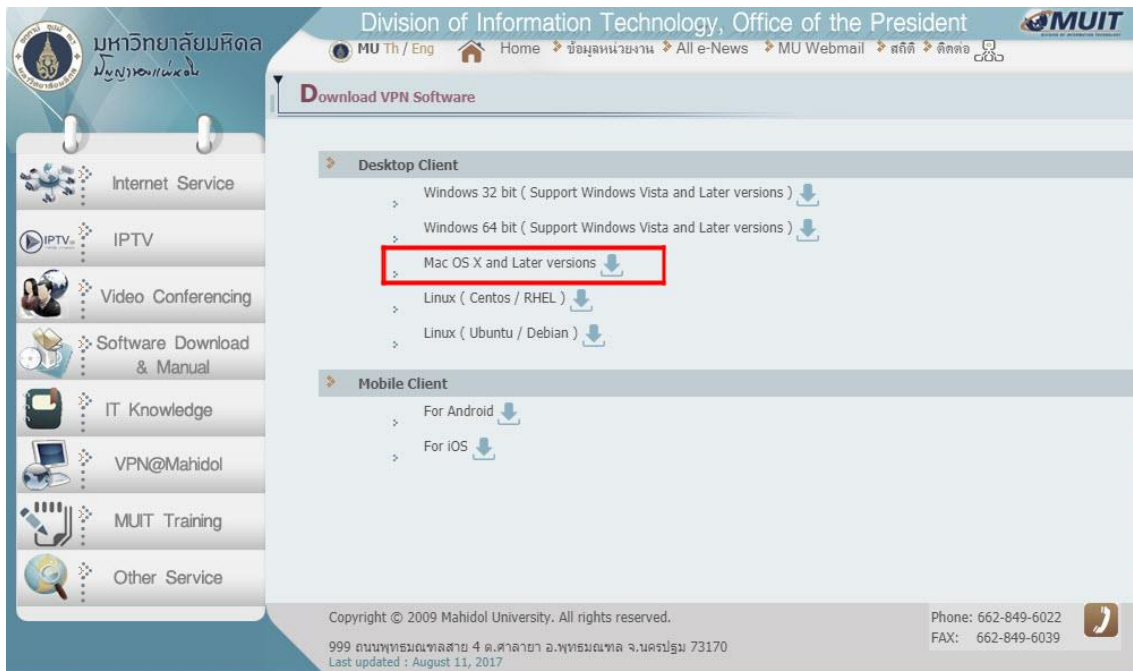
มหาวิทยาลัยมหิดล
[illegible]

Division of Information Technology, Office of the President
MUIT

MU Th / Eng  Home  ข้อมูลหน่วยงาน  All e-News  MU Webmail  สถิติ  ติดต่อ

Download VPN Software

Internet Service

IPTV

Video Conferencing

Software Download & Manual

IT Knowledge

VPN@Mahidol

MUIT Training

Other Service

Desktop Client

Windows 32 bit ( Support Windows Vista and Later versions )

Windows 64 bit ( Support Windows Vista and Later versions )

Mac OS X and Later versions

Linux ( Centos / RHEL )

Linux ( Ubuntu / Debian )

Mobile Client

For Android

For iOS

Copyright © 2009 Mahidol University. All rights reserved.

999 ถนนพุทธมณฑลสาย 4 ต.ศาลายา อ.พุทธมณฑล จ.นครปฐม 73170
Last updated : August 11, 2017

Phone: 662-849-6022
FAX: 662-849-6039